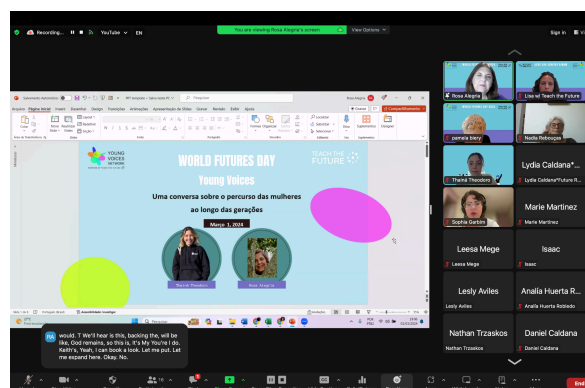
Recording... YouTube EN

You are viewing Rosa Alegria's screen

View Options

Sign in

Arquivo Página Inicial Inserir Desenhar Design Transições Animações Apresentação de Slides Gravar Revisão Exibir Ajuda

Pesquisar

Compartilhamento

YOUNG VOICES NETWORK

WORLD FUTURES DAY

TEACH THE FUTURE

Young Voices

Uma conversa sobre o percurso das mulheres ao longo das gerações

Março 1, 2024

Thainá Theodoro

Rosa Alegria

Português (Brasil) Acessibilidade: Investigar

would. T We'll hear is this, backing the, will be like, God remains, so this is, it's My You're I do. Keith's, Yeah, I can book a look. Let me put. Let me expand here. Okay. No.

Rosa Alegria

Lisa w/ Teach the Future

pamela biery

Nadia Rebouças

Thainá Theodoro

Lydia Caldana*...

Lydia Caldana*Future R...

Sophia Garbini

Marie Martinez

Marie Martinez

Leesa Mege

Leesa Mege

Isaac

Isaac

Lesly Aviles

Lesly Aviles

Analia Huerta R...

Analia Huerta Robledo

Nathan Trzaskos

Nathan Trzaskos

Daniel Caldana

Daniel Caldana

16